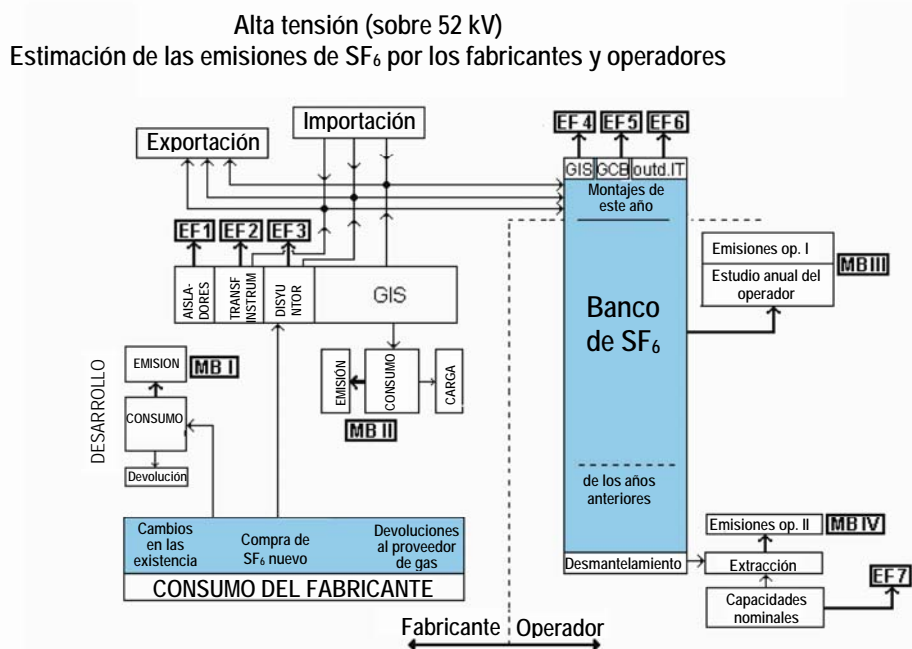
Alta tensión (sobre 52 kV)
Estimación de las emisiones de $SF_6$ por los fabricantes y operadores

Exportación

Importación

EF 4 EF 5 EF 6

GIS GCB outd.IT

Montajes de este año

EF1 EF2 EF3

AISLADORES

TRANSF INSTRUM

DISYUNTOR

GIS

Banco de $SF_6$

Emisiones op. I

Estudio anual del operador

MB III

DESARROLLO

EMISION MB I

CONSUMO

Devolución

EMISIÓN

CONSUMO

CARGA

MB II

de los años anteriores

Cambios en las existencia

Compra de $SF_6$ nuevo

Devoluciones al proveedor de gas

CONSUMO DEL FABRICANTE

Emisiones op. II MB IV

Desmantelamiento

Extracción

EF7

Capacidades nominales

Fabricante Operador